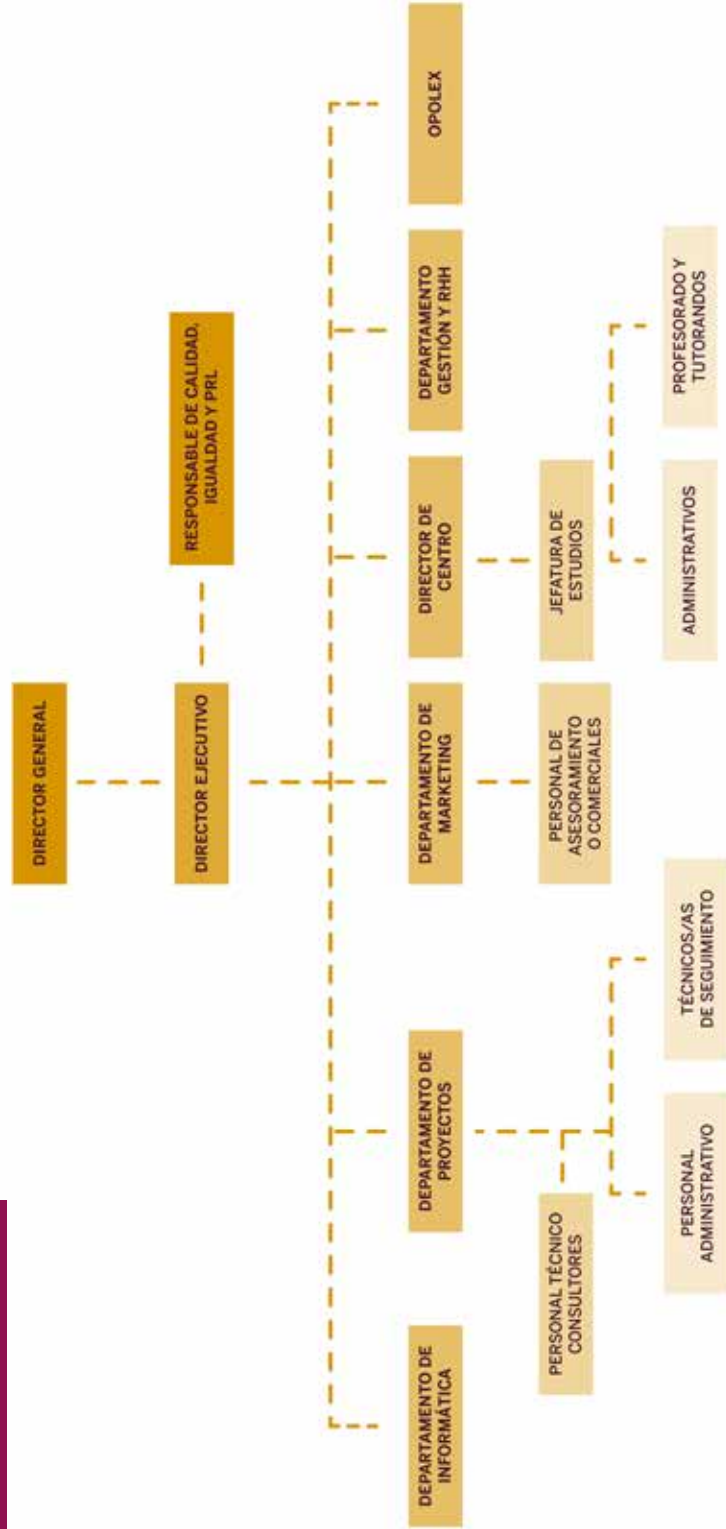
DIRECTOR GENERAL

DIRECTOR EJECUTIVO

RESPONSABLE DE CALIDAD, IGUALDAD Y PRL

DEPARTAMENTO DE INFORMÁTICA

DEPARTAMENTO DE PROYECTOS

DEPARTAMENTO DE MARKETING

DIRECTOR DE CENTRO

DEPARTAMENTO GESTIÓN Y RHH

OPOLEX

PERSONAL TÉCNICO CONSULTORES

PERSONAL ADMINISTRATIVO

TÉCNICOS/AS DE SEGUIMIENTO

PERSONAL DE ASESORAMIENTO O COMERCIALES

JEFATURA DE ESTUDIOS

ADMINISTRATIVOS

PROFESORADO Y TUTORANDOS